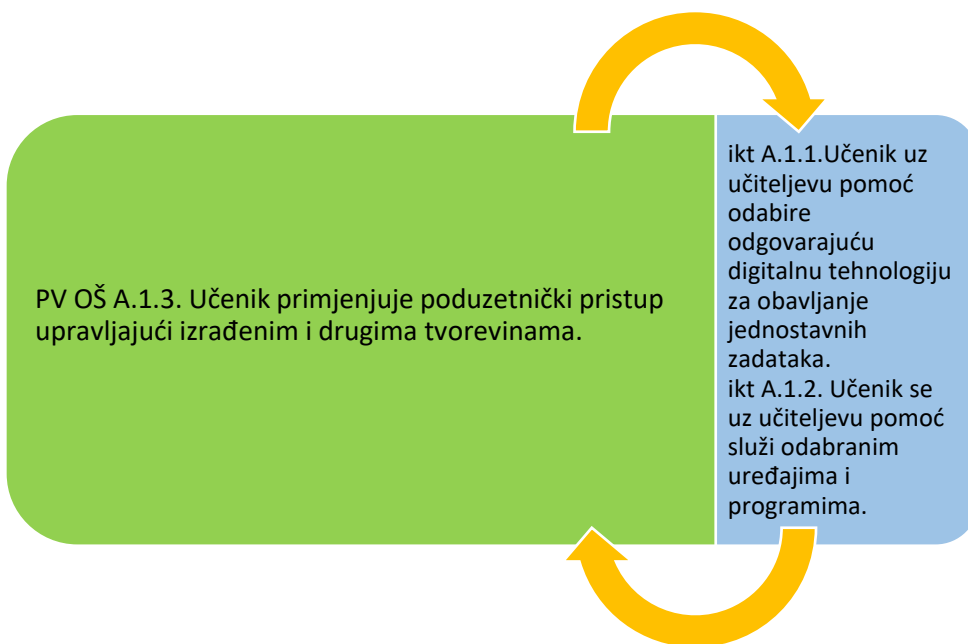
PV OŠ A.1.3. Učenik primjenjuje poduzetnički pristup upravljajući izrađenim i drugima tvorevinama.

ikt A.1.1.Učenik uz učiteljevu pomoć odabire odgovarajuću digitalnu tehnologiju za obavljanje jednostavnih zadataka.
ikt A.1.2. Učenik se uz učiteljevu pomoć služi odabranim uređajima i programima.